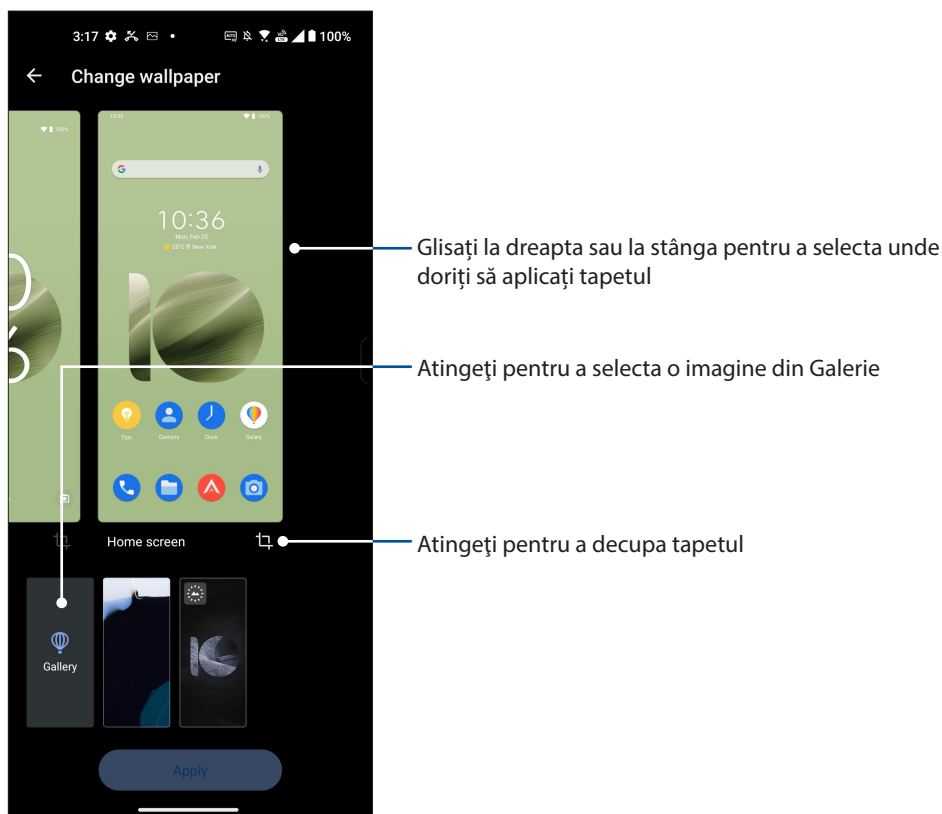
3:17 100%

Change wallpaper

10:36
Mon, Feb 25
25°C New York

Tips Contacts Clock Gallery

Home screen

Gallery

Apply

Glisaţi la dreapta sau la stânga pentru a selecta unde doriţi să aplicaţi tapetul

Atingeţi pentru a selecta o imagine din Galerie

Atingeţi pentru a decupa tapetul